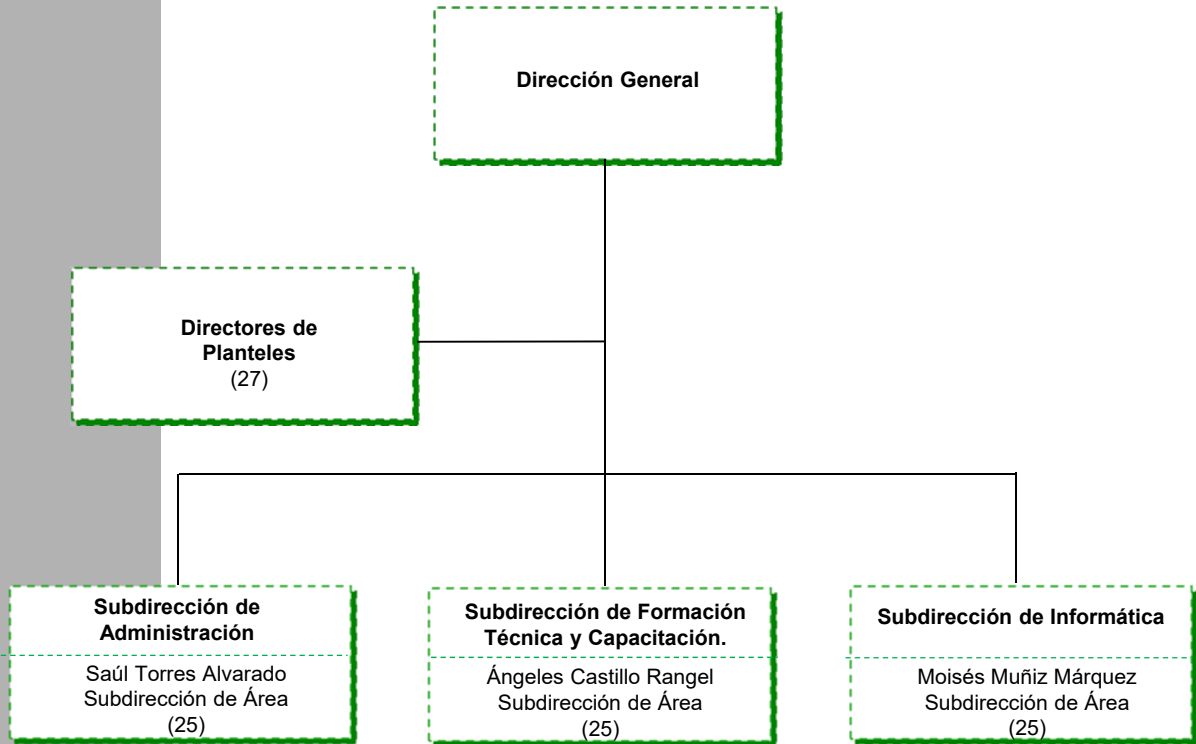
Dirección General

Directores de Planteles
(27)

Subdirección de Administración
Saúl Torres Alvarado
Subdirección de Área
(25)

Subdirección de Formación Técnica y Capacitación.
Ángeles Castillo Rangel
Subdirección de Área
(25)

Subdirección de Informática
Moisés Muñiz Márquez
Subdirección de Área
(25)